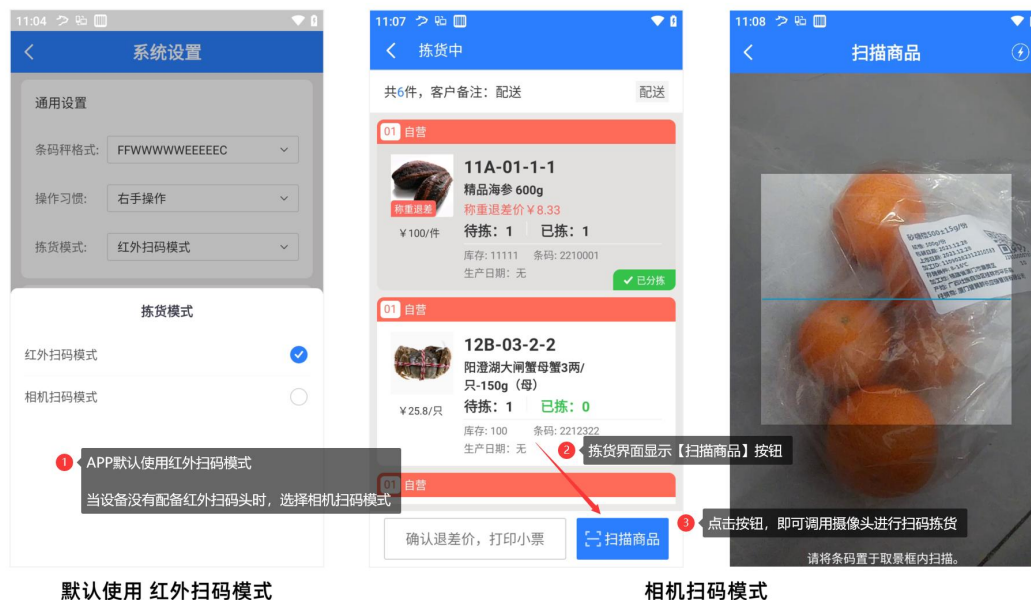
11:04

系统设置

通用设置

条码秤格式: FFWWWWWEEEEEC

操作习惯: 右手操作

拣货模式: 红外扫码模式

拣货模式

红外扫码模式

相机扫码模式

1 APP默认使用红外扫码模式

当设备没有配备红外扫码头时，选择相机扫码模式

默认使用 红外扫码模式

11:07

拣货中

共6件，客户备注：配送 配送

01 自营

称重退差

11A-01-1-1

精品海参 600g

称重退差价￥8.33

￥100/件

待拣：1 已拣：1

库存：11111 条码：2210001

生产日期：无

✔ 已分拣

01 自营

12B-03-2-2

阳澄湖大闸蟹母蟹3两/只-150g（母）

￥25.8/只

待拣：1 已拣：0

库存：100 条码：2212322

生产日期：无

2 拣货界面显示【扫描商品】按钮

01 自营

确认退差价，打印小票

扫描商品

3 点击按钮，即可调用摄像头进行扫码拣货

11:08

扫描商品

请将条码置于取景框内扫描。

相机扫码模式